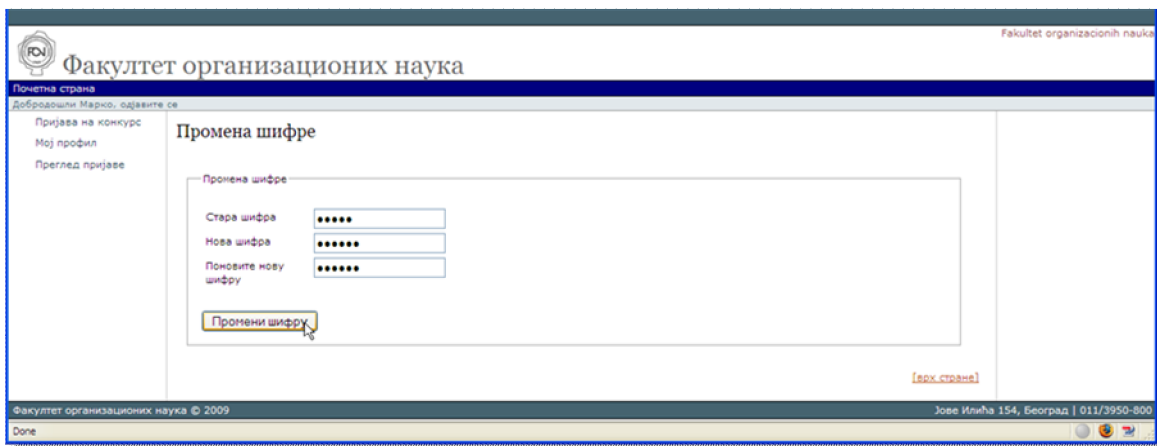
FON

Факултет организационих наука

Fakultet organizacionih nauka

Почетна страна

Добродошли Марко, одјавите се

Пријава на конкурс

Мој профил

Преглед пријаве

Промена шифре

Промена шифре

Стара шифра •••••

Нова шифра ••••••

Поновите нову шифру ••••••

Промени шифру

[врх стране]

Факултет организационих наука © 2009

Јове Илића 154, Београд | 011/3950-800

Done